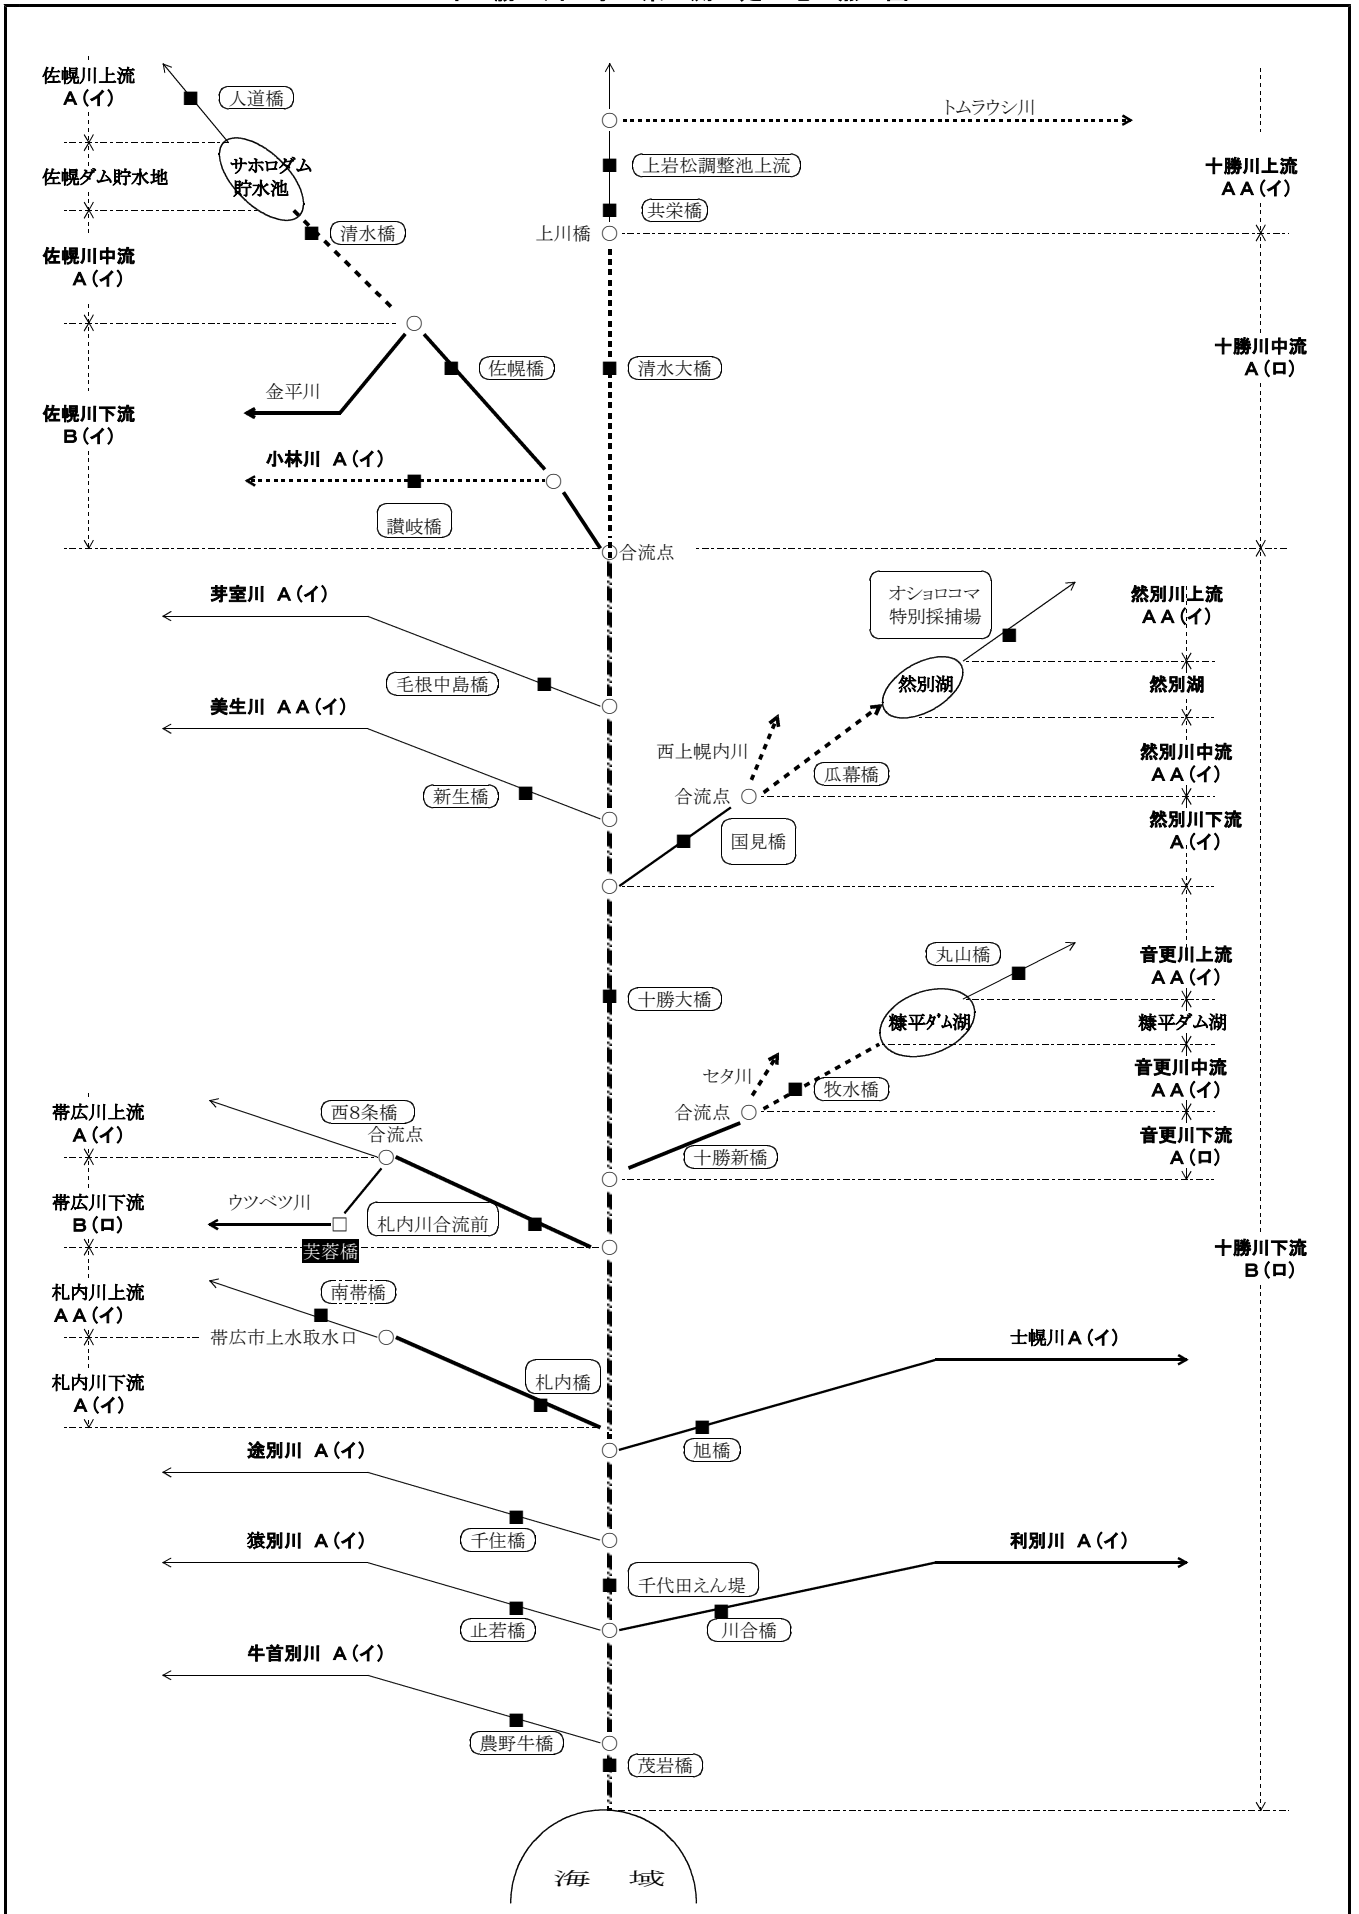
佐幌川上流
A(イ)

人道橋

トムラウシ川

佐幌ダム貯水地

サホロダム
貯水池

上岩松調整池上流

十勝川上流
AA(イ)

共栄橋

清水橋

上川橋

佐幌川中流
A(イ)

十勝川中流
A(ロ)

佐幌橋

清水大橋

金平川

佐幌川下流
B(イ)

小林川 A(イ)

讃岐橋

合流点

芽室川 A(イ)

オショロコマ
特別採捕場

然別川上流
AA(イ)

毛根中島橋

然別湖

然別湖

美生川 AA(イ)

西上幌内川

然別川中流
AA(イ)

瓜幕橋

合流点

新生橋

然別川下流
A(イ)

国見橋

丸山橋

音更川上流
AA(イ)

十勝大橋

糠平ダム湖

糠平ダム湖

セタ川

音更川中流
AA(イ)

牧水橋

合流点

帯広川上流
A(イ)

西8条橋

合流点

音更川下流
A(ロ)

十勝新橋

帯広川下流
B(ロ)

ウツベツ川

札内川合流前

芙蓉橋

十勝川下流
B(ロ)

札内川上流
AA(イ)

南帯橋

帯広市上水取水口

士幌川A(イ)

札内川下流
A(イ)

札内橋

旭橋

途別川 A(イ)

千住橋

猿別川 A(イ)

利別川 A(イ)

千代田えん堤

止若橋

川合橋

牛首別川 A(イ)

農野牛橋

茂岩橋

海 域